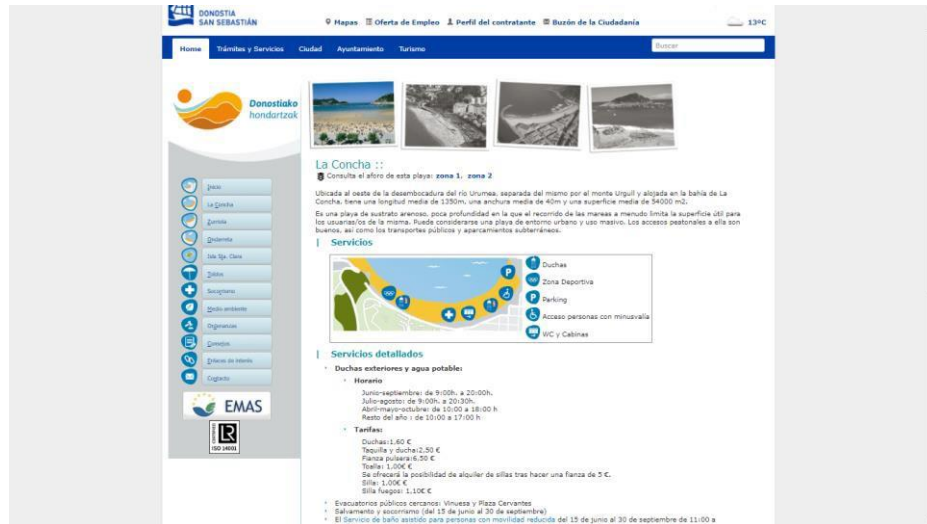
DONOSTIA SAN SEBASTIÁN

Mapas Oferta de Empleo Perfil del contratante Buzón de la Ciudadanía 13ºC

Home Trámites y Servicios Ciudad Ayuntamiento Turismo Buscar

Donostiako hondartzak

Inicio
La Concha
Zurriola
Ondarreta
Isla Sta. Clara
Toldos
Socorrismo
Medio ambiente
Ordenanzas
Consejos
Enlaces de interés
Contacto

EMAS

ISO 14001

La Concha ::

Consulta el aforo de esta playa: zona 1, zona 2

Ubicada al oeste de la desembocadura del río Urumea, separada del mismo por el monte Urgull y alojada en la bahía de La Concha, tiene una longitud media de 1350m, una anchura media de 40m y una superficie media de 54000 m2.

Es una playa de sustrato arenoso, poca profundidad en la que el recorrido de las mareas a menudo limita la superficie útil para los usuarios/as de la misma. Puede considerarse una playa de entorno urbano y uso masivo. Los accesos peatonales a ella son buenos, así como los transportes públicos y aparcamientos subterráneos.

Servicios

Duchas
Zona Deportiva
Parking
Acceso personas con minusvalía
WC y Cabinas

Servicios detallados

Duchas exteriores y agua potable:

Horario

Junio-septiembre: de 9:00h. a 20:00h.
Julio-agosto: de 9:00h. a 20:30h.
Abril-mayo-octubre: de 10:00 a 18:00 h
Resto del año : de 10:00 a 17:00 h

Tarifas:

Duchas:1,60 €
Taquilla y ducha:2,50 €
Fianza pulsera:6,50 €
Toalla: 1,00€ €
Se ofrecerá la posibilidad de alquiler de sillas tras hacer una fianza de 5 €.
Silla: 1,00€ €
Silla fuegos: 1,10€ €

Evacuatorios públicos cercanos: Vinuesa y Plaza Cervantes
Salvamento y socorrismo (del 15 de junio al 30 de septiembre)
El Servicio de baño asistido para personas con movilidad reducida del 15 de junio al 30 de septiembre de 11:00 a